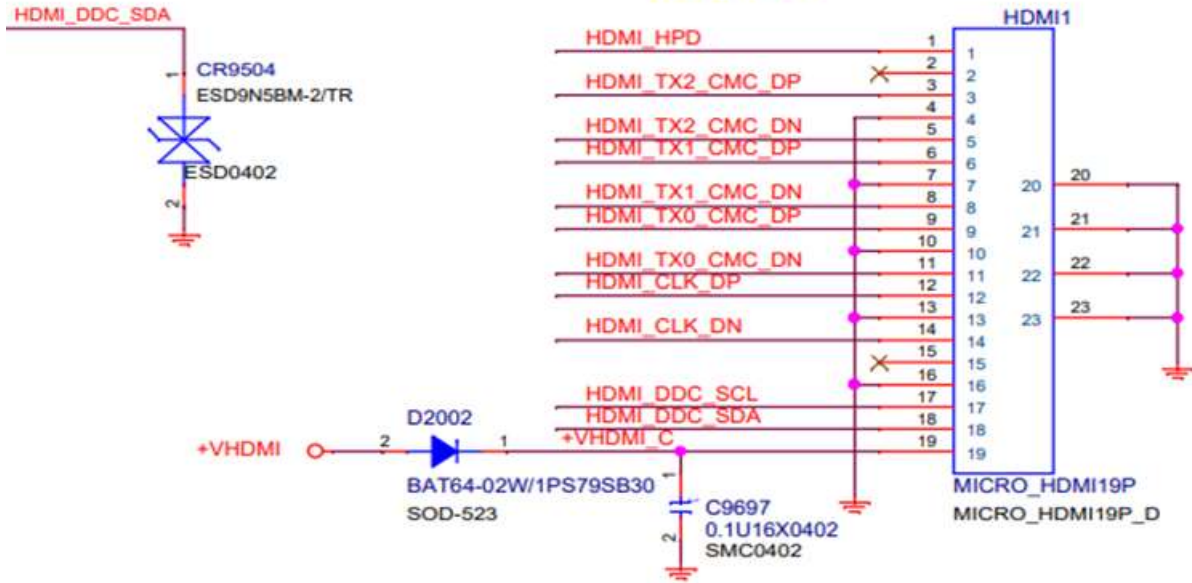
HDMI_DDC_SDA

1
CR9504
ESD9N5BM-2/TR
ESD0402
2

HDMI1

HDMI_HPD
HDMI_TX2_CMC_DP
HDMI_TX2_CMC_DN
HDMI_TX1_CMC_DP
HDMI_TX1_CMC_DN
HDMI_TX0_CMC_DP
HDMI_TX0_CMC_DN
HDMI_CLK_DP
HDMI_CLK_DN
HDMI_DDC_SCL
HDMI_DDC_SDA
+VHDMI_C

1 2 3 4 5 6 7 8 9 10 11 12 13 14 15 16 17 18 19

1 2 3 4 5 6 7 8 9 10 11 12 13 14 15 16 17 18 19

20 21 22 23

20 21 22 23

D2002
+VHDMI
2
1
BAT64-02W/1PS79SB30
SOD-523

1
C9697
0.1U16X0402
SMC0402
2

MICRO_HDMI19P
MICRO_HDMI19P_D